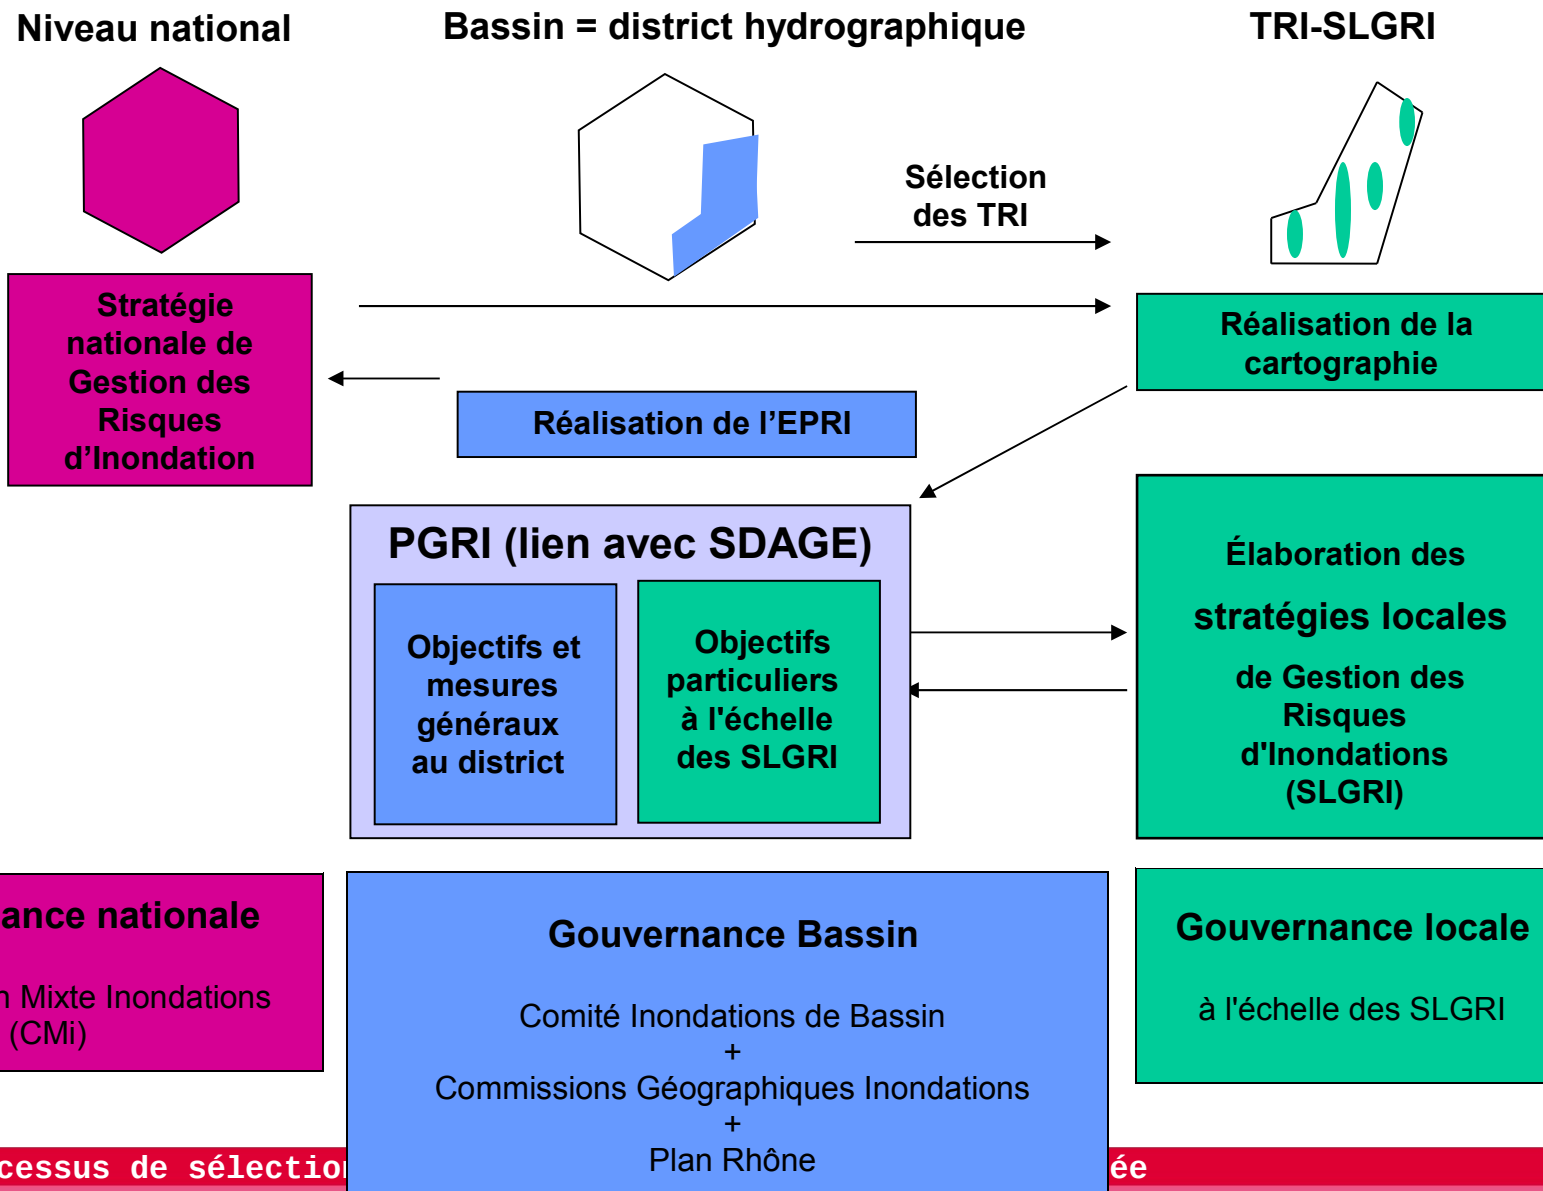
Niveau national

Bassin = district hydrographique

TRI-SLGRI

Sélection des TRI

Stratégie nationale de Gestion des Risques d'Inondation

Réalisation de la cartographie

Réalisation de l'EPRI

PGRI (lien avec SDAGE)

Objectifs et mesures généraux au district

Objectifs particuliers à l'échelle des SLGRI

Élaboration des stratégies locales de Gestion des Risques d'Inondations (SLGRI)

ance nationale

n Mixte Inondations (CMi)

Gouvernance Bassin

Comité Inondations de Bassin
+
Commissions Géographiques Inondations
+
Plan Rhône

Gouvernance locale

à l'échelle des SLGRI

cessus de sélectio

ée